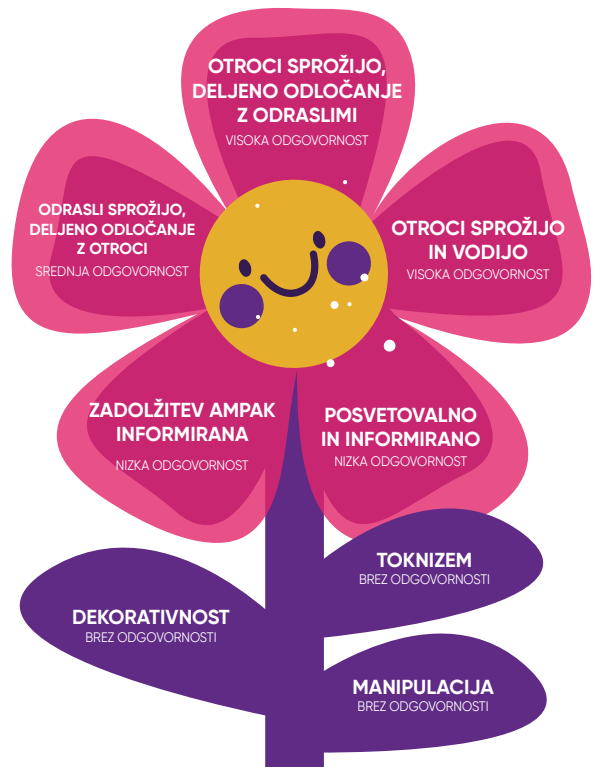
OTROCI SPROŽIJO, DELJENO ODLOČANJE Z ODRASLIMI
VISOKA ODGOVORNOST

ODRASLI SPROŽIJO, DELJENO ODLOČANJE Z OTROCI
SREDNJA ODGOVORNOST

OTROCI SPROŽIJO IN VODIJO
VISOKA ODGOVORNOST

ZADOLŽITEV AMPAK INFORMIRANA
NIZKA ODGOVORNOST

POSVETOVALNO IN INFORMIRANO
NIZKA ODGOVORNOST

TOKNIZEM
BREZ ODGOVORNOSTI

DEKORATIVNOST
BREZ ODGOVORNOSTI

MANIPULACIJA
BREZ ODGOVORNOSTI